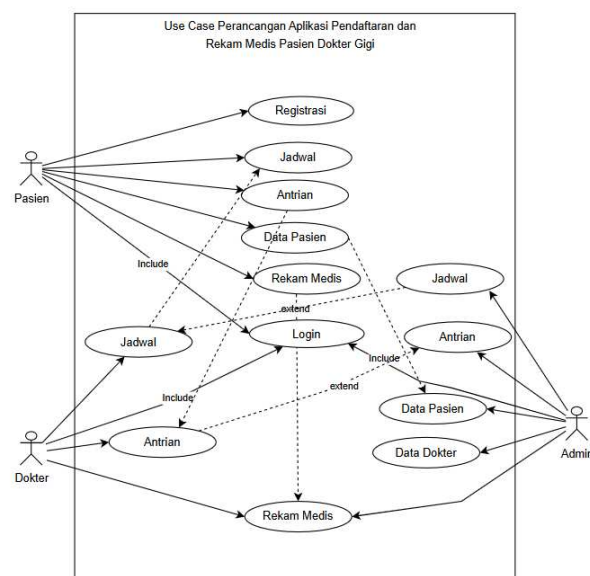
Use Case Perancangan Aplikasi Pendaftaran dan Rekam Medis Pasien Dokter Gigi

Registrasi

Pasien

Jadwal

Antrian

Data Pasien

Include

Rekam Medis

Jadwal

extend

Jadwal

Login

Antrian

Include

extend

Include

Data Pasien

Dokter

Antrian

Data Dokter

Admin

Rekam Medis